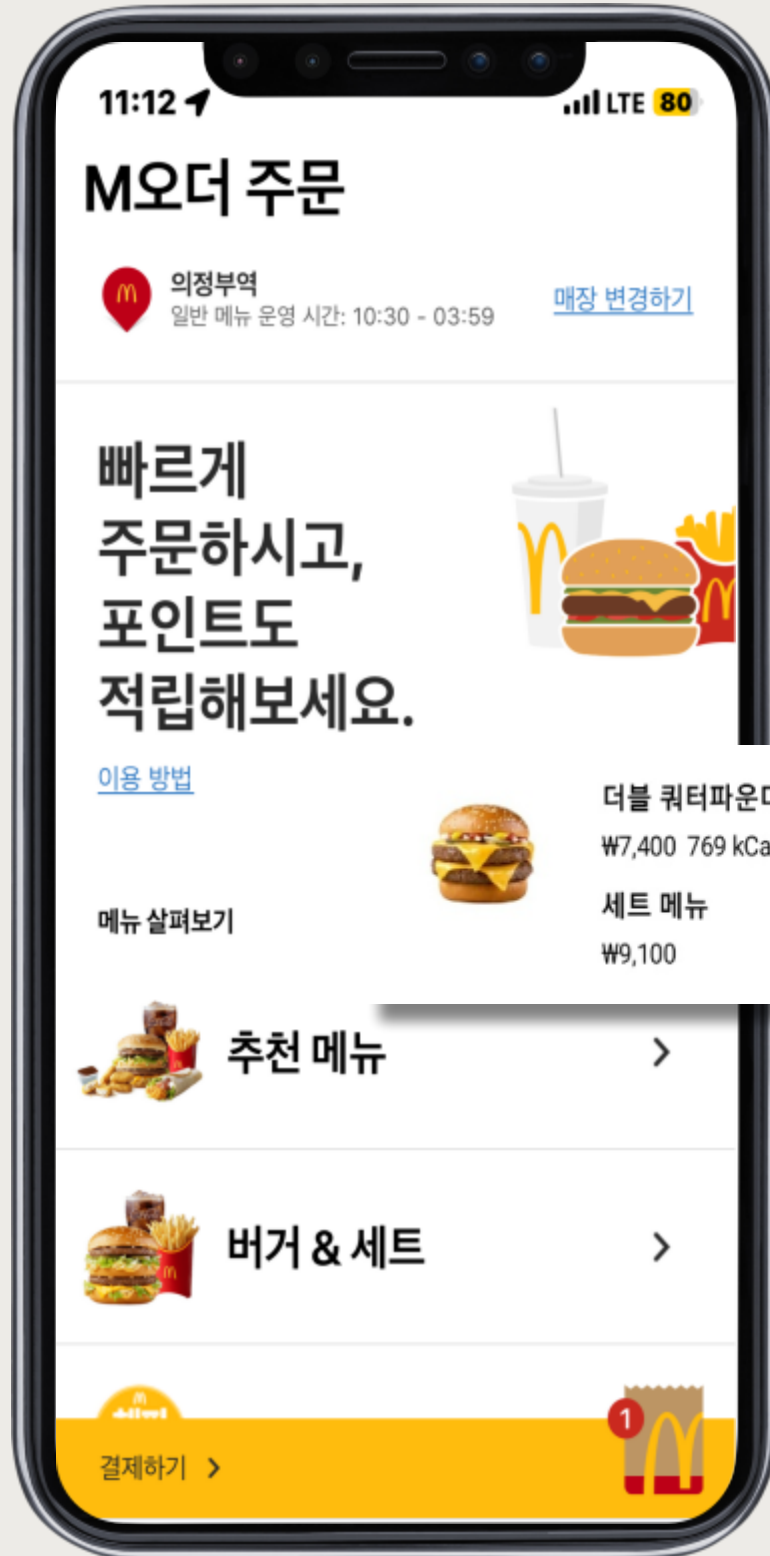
11:12

LTE 80

M오더 주문

의정부역
일반 메뉴 운영 시간: 10:30 - 03:59

매장 변경하기

빠르게 주문하시고, 포인트도 적립해보세요.

이용 방법

더블 쿼터파운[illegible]
₩7,400 769 kCa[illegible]
세트 메뉴
₩9,100

메뉴 살펴보기

추천 메뉴

버거 & 세트

1

결제하기